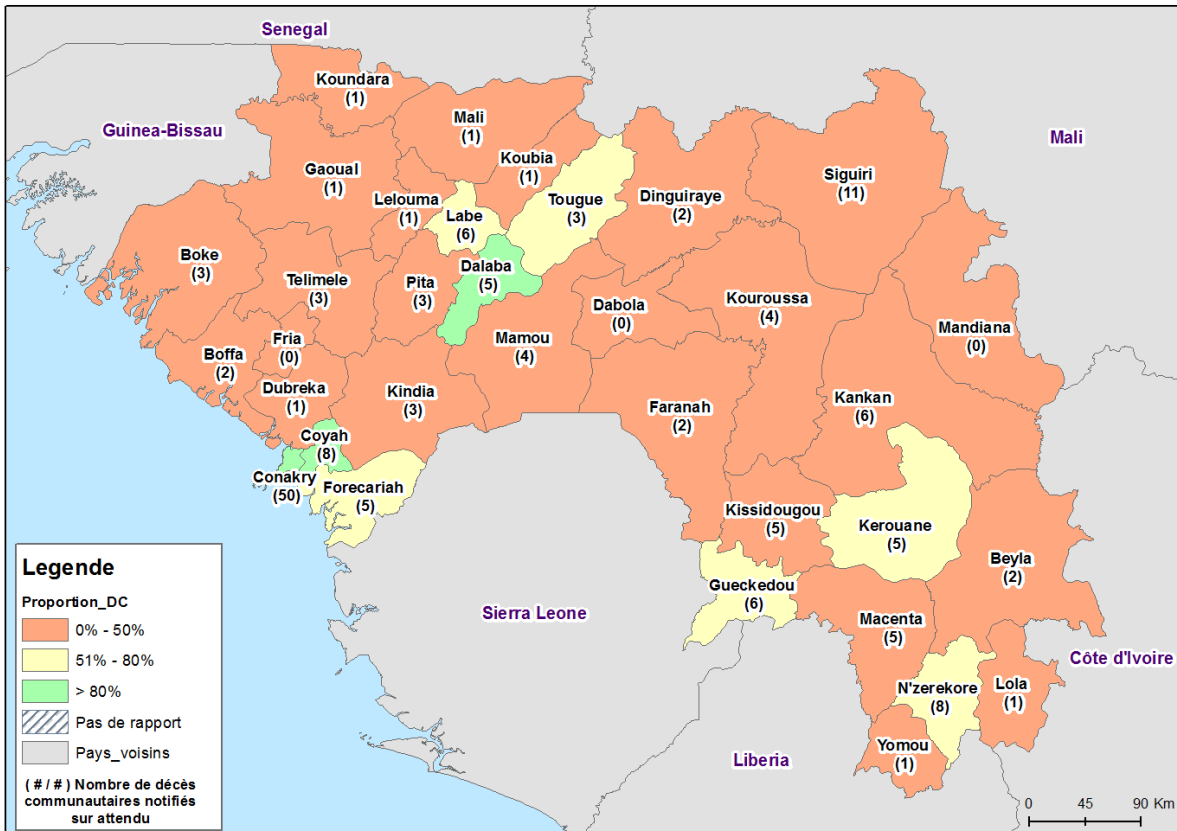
Senegal

Guinea-Bissau

Mali

Koundara (1)

Mali (1)

Koubia (1)

Gaoual (1)

Lelouma (1)

Labe (6)

Tougue (3)

Dinguiraye (2)

Siguiri (11)

Boke (3)

Telimele (3)

Pita (3)

Dalaba (5)

Dabola (0)

Kouroussa (4)

Mandiana (0)

Fria (0)

Boffa (2)

Mamou (4)

Dubreka (1)

Kindia (3)

Faranah (2)

Kankan (6)

Coyah (8)

Conakry (50)

Forecariah (5)

Kissidougou (5)

Kerouane (5)

Beyla (2)

Gueckedou (6)

Macenta (5)

Sierra Leone

Côte d'Ivoire

N'zerekore (8)

Lola (1)

Yomou (1)

Liberia

Legende

Proportion_DC

0% - 50%

51% - 80%

> 80%

Pas de rapport

Pays_voisins

( # / # ) Nombre de décès communautaires notifiés sur attendu

0 45 90 Km